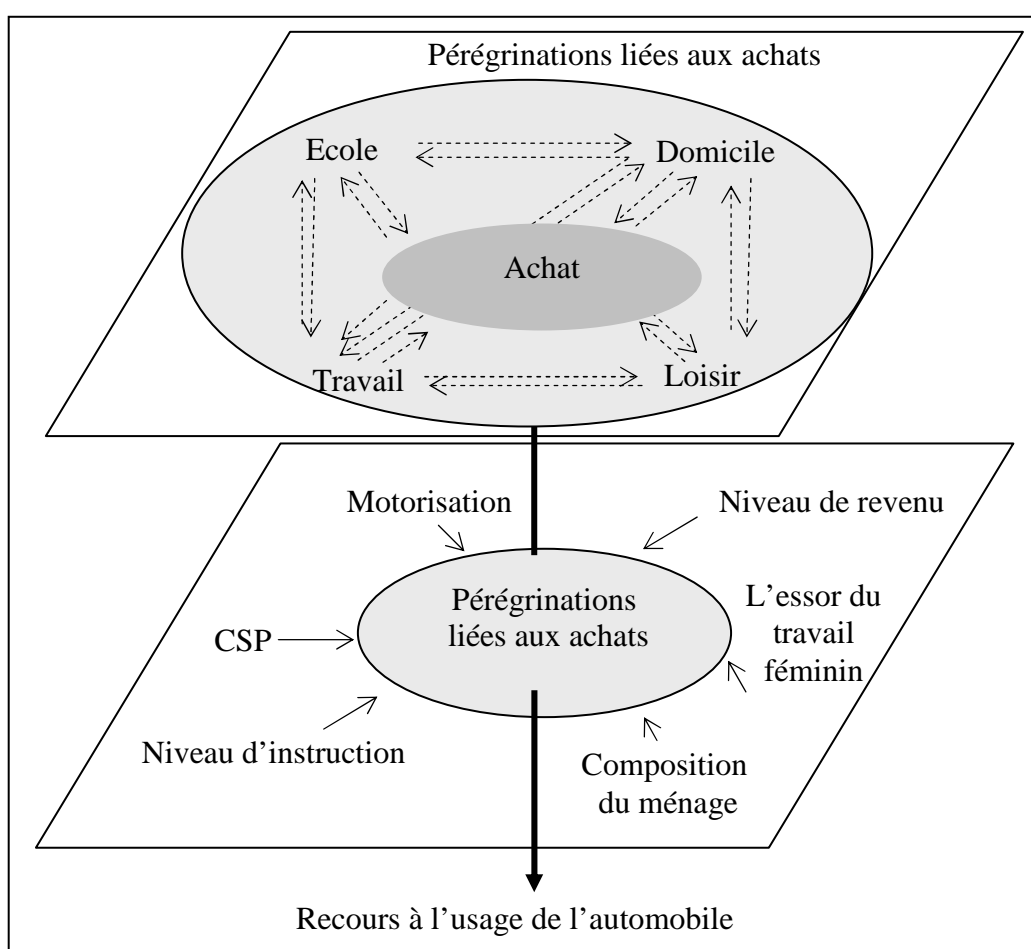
Pérégrinations liées aux achats

Ecole

Domicile

Achat

Travail

Loisir

Motorisation

Niveau de revenu

Pérégrinations liées aux achats

L’essor du travail féminin

CSP

Niveau d’instruction

Composition du ménage

Recours à l’usage de l’automobile